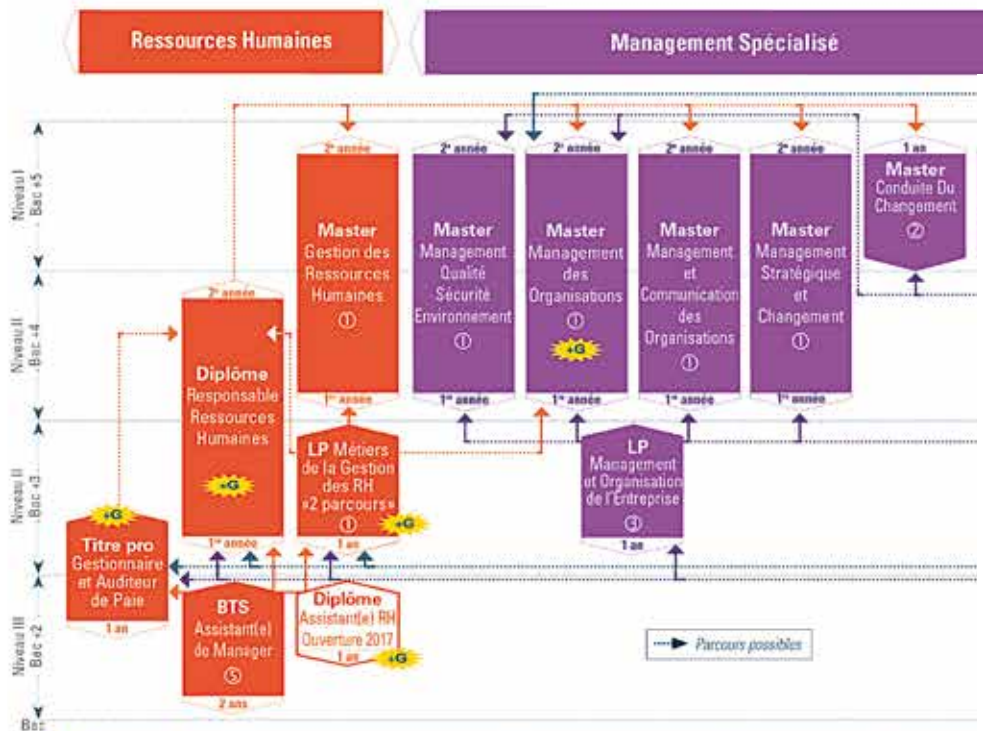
Ressources Humaines

Management Spécialisé

Niveau I Bac +5

Niveau II Bac +4

Niveau II Bac +3

Niveau III Bac +2

Bac

2e année
Master
Gestion des Ressources Humaines
①
1re année

2e année
Master
Management Qualité Sécurité Environnement
①
1re année

2e année
Master
Management des Organisations
①
+G
1re année

2e année
Master
Management et Communication des Organisations
①
1re année

2e année
Master
Management Stratégique et Changement
①
1re année

1 an
Master
Conduite Du Changement
②

2e année
Diplôme
Responsable Ressources Humaines
+G
1re année

LP Métiers de la Gestion des RH «2 parcours»
①
+G
1 an

LP
Management et Organisation de l'Entreprise
③
1 an

+G
Titre pro
Gestionnaire et Auditeur de Paie
1 an

BTS
Assistant(e) de Manager
⑤
2 ans

Diplôme
Assistant(e) RH
Ouverture 2017
1 an
+G

Parcours possibles